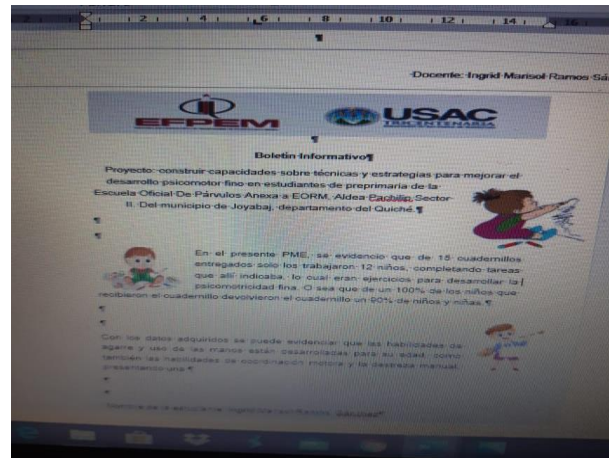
2 · 1 · 4 · 6 · 8 · 10 · 12 · 14 · 16

Docente: Ingrid Marisol Ramos Sá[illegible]

EFPEM

USAC TRICENTENARIA

Boletín Informativo

Proyecto: construir capacidades sobre técnicas y estrategias para mejorar el desarrollo psicomotor fino en estudiantes de preprimaria de la Escuela Oficial De Párvulos Anexa a EORM, Aldea Pachilip, Sector II, Del municipio de Joyabaj, departamento del Quiché.

En el presente PME, se evidencio que de 15 cuadernillos entregados solo los trabajaron 12 niños, completando tareas que allí indicaba, lo cual eran ejercicios para desarrollar la psicomotricidad fina. O sea que de un 100% de los niños que recibieron el cuadernillo devolvieron el cuadernillo un 80% de niños y niñas.

Con los datos adquiridos se puede evidenciar que las habilidades de agarre y uso de las manos están desarrolladas para su edad, como también las habilidades de coordinación motora y la destreza manual, presentando una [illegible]

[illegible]